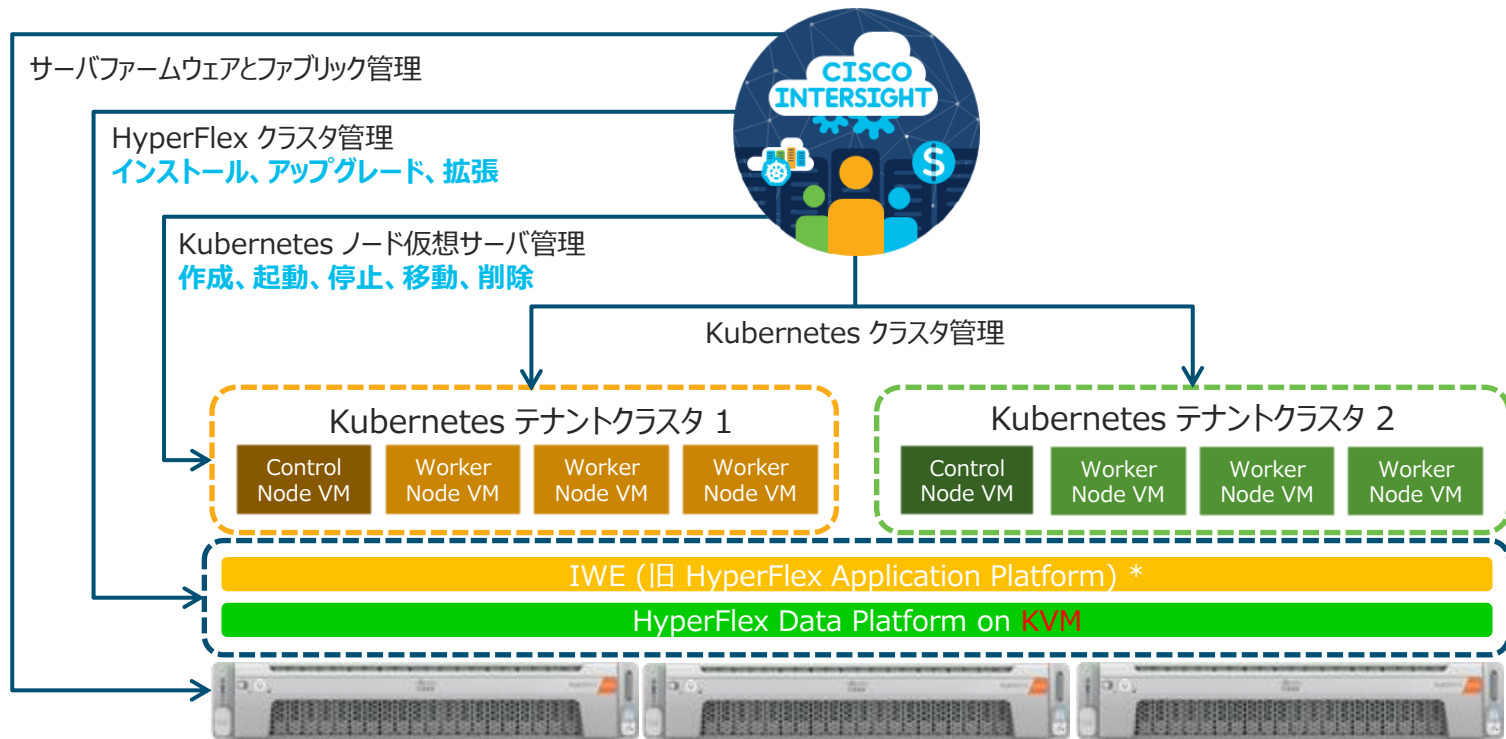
サーバファームウェアとファブリック管理

HyperFlex クラスタ管理
インストール、アップグレード、拡張

Kubernetes ノード仮想サーバ管理
作成、起動、停止、移動、削除

CISCO INTERSIGHT

Kubernetes クラスタ管理

Kubernetes テナントクラスタ 1

Control Node VM

Worker Node VM

Worker Node VM

Worker Node VM

Kubernetes テナントクラスタ 2

Control Node VM

Worker Node VM

Worker Node VM

Worker Node VM

IWE (旧 HyperFlex Application Platform) *

HyperFlex Data Platform on KVM